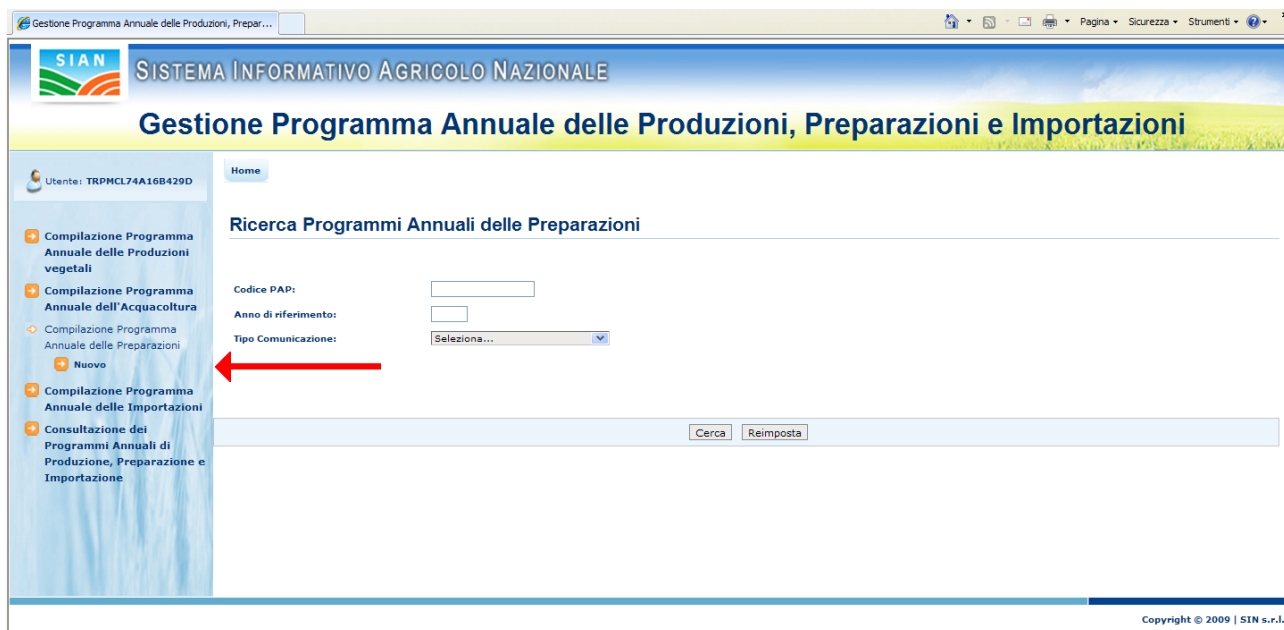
Gestione Programma Annuale delle Produzioni, Prepar...

Pagina ▾ Sicurezza ▾ Strumenti ▾

SIAN

SISTEMA INFORMATIVO AGRICOLO NAZIONALE

Gestione Programma Annuale delle Produzioni, Preparazioni e Importazioni

Utente: TRPMCL74A16B429D

Home

Compilazione Programma Annuale delle Produzioni vegetali

Compilazione Programma Annuale dell'Acquacoltura

Compilazione Programma Annuale delle Preparazioni

Nuovo

Compilazione Programma Annuale delle Importazioni

Consultazione dei Programmi Annuali di Produzione, Preparazione e Importazione

Ricerca Programmi Annuali delle Preparazioni

Codice PAP:

Anno di riferimento:

Tipo Comunicazione: Seleziona...

Cerca Reimposta

Copyright © 2009 | SIN s.r.l.